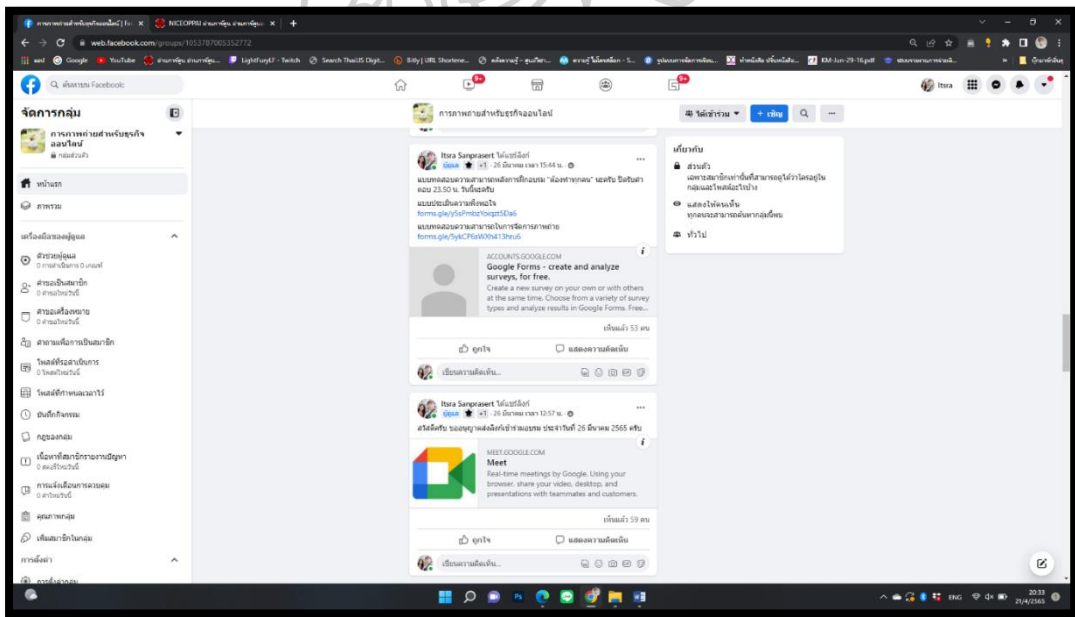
การถ่ายภาพสำหรับธุรกิจออนไลน์ | Fa × NICEOPPAI × +
web.facebook.com/groups/1053787005352772

ค้นหาบน Facebook

จัดการกลุ่ม
การถ่ายภาพสำหรับธุรกิจออนไลน์
กลุ่มส่วนตัว
หน้าแรก
ภาพรวม
เครื่องมือของผู้ดูแล
ผู้ช่วยผู้ดูแล
คำขอเป็นสมาชิก
คำขอเครื่องหมาย
คำถามเพื่อการเป็นสมาชิก
โพสต์ที่รอดำเนินการ
โพสต์ที่กำหนดเวลาไว้
บันทึกกิจกรรม
กฎของกลุ่ม
เนื้อหาที่สมาชิกรายงานปัญหา
การแจ้งเตือนการควบคุม
คุณภาพกลุ่ม
เพิ่มสมาชิกในกลุ่ม
การตั้งค่า

การถ่ายภาพสำหรับธุรกิจออนไลน์
เข้าร่วมแล้ว + เชิญ

Itsra Sanprasert ได้แชร์ลิงก์
ผู้ดูแล · 26 มีนาคม เวลา 15:44 น.
แบบทดสอบความสามารถหลังการฝึกอบรม "ต้องทำทุกคน" นะครับ ปิดรับเวลา 23.50 น. วันนี้นะครับ
แบบประเมินความพึงพอใจ
forms.gle/y5sPmbzYoqzt5Da6
แบบทดสอบความสามารถในการจัดการภาพถ่าย
forms.gle/SykCP6sWXh413hru6
ACCOUNTS.GOOGLE.COM
Google Forms - create and analyze surveys, for free.
Create a new survey on your own or with others at the same time. Choose from a variety of survey types and analyze results in Google Forms. Free...
เห็นแล้ว 53 คน
ถูกใจ แสดงความคิดเห็น
เขียนความคิดเห็น...

Itsra Sanprasert ได้แชร์ลิงก์
ผู้ดูแล · 26 มีนาคม เวลา 12:57 น.
สวัสดีครับ ขออนุญาตส่งลิงก์เข้าร่วมอบรม ประจำวันที่ 26 มีนาคม 2565 ครับ
MEET.GOOGLE.COM
Meet
Real-time meetings by Google. Using your browser, share your video, desktop, and presentations with teammates and customers.
เห็นแล้ว 59 คน
ถูกใจ แสดงความคิดเห็น
เขียนความคิดเห็น...

เกี่ยวกับ
ส่วนตัว
เฉพาะสมาชิกเท่านั้นที่สามารถดูได้ว่าใครอยู่ในกลุ่มและโพสต์อะไรบ้าง
แสดงให้คนเห็น
ทุกคนจะสามารถค้นหากลุ่มนี้พบ
ทั่วไป

ENG 20:33 21/4/2565